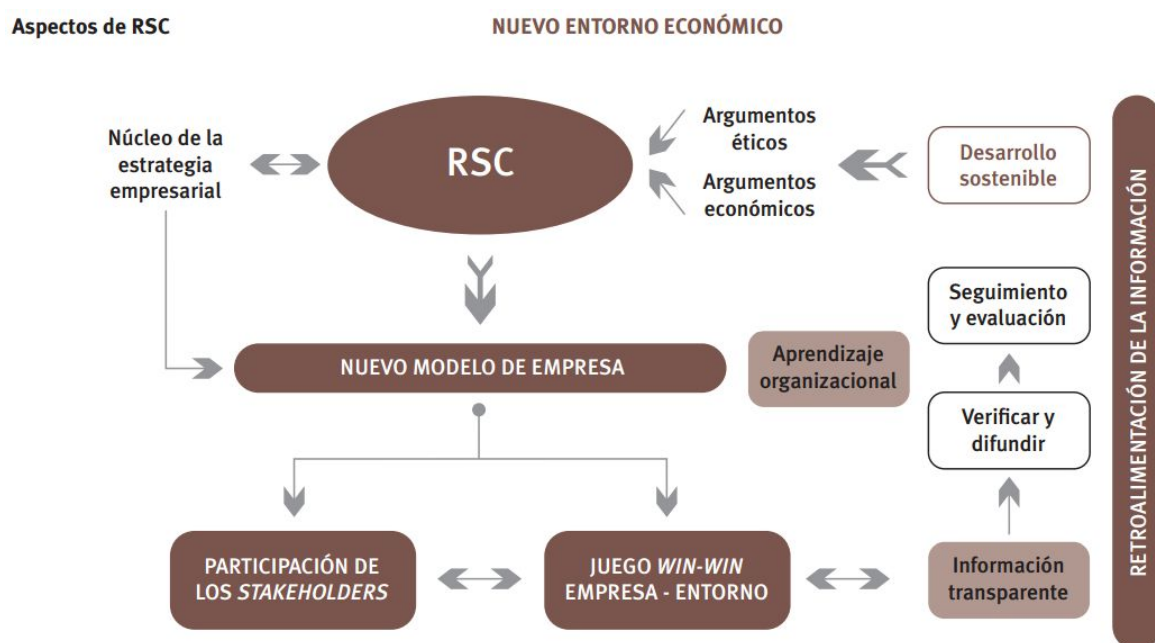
Aspectos de RSC

NUEVO ENTORNO ECONÓMICO

Núcleo de la estrategia empresarial

RSC

Argumentos éticos

Argumentos económicos

Desarrollo sostenible

RETROALIMENTACIÓN DE LA INFORMACIÓN

Seguimiento y evaluación

NUEVO MODELO DE EMPRESA

Aprendizaje organizacional

Verificar y difundir

PARTICIPACIÓN DE LOS *STAKEHOLDERS*

JUEGO *WIN-WIN* EMPRESA - ENTORNO

Información transparente